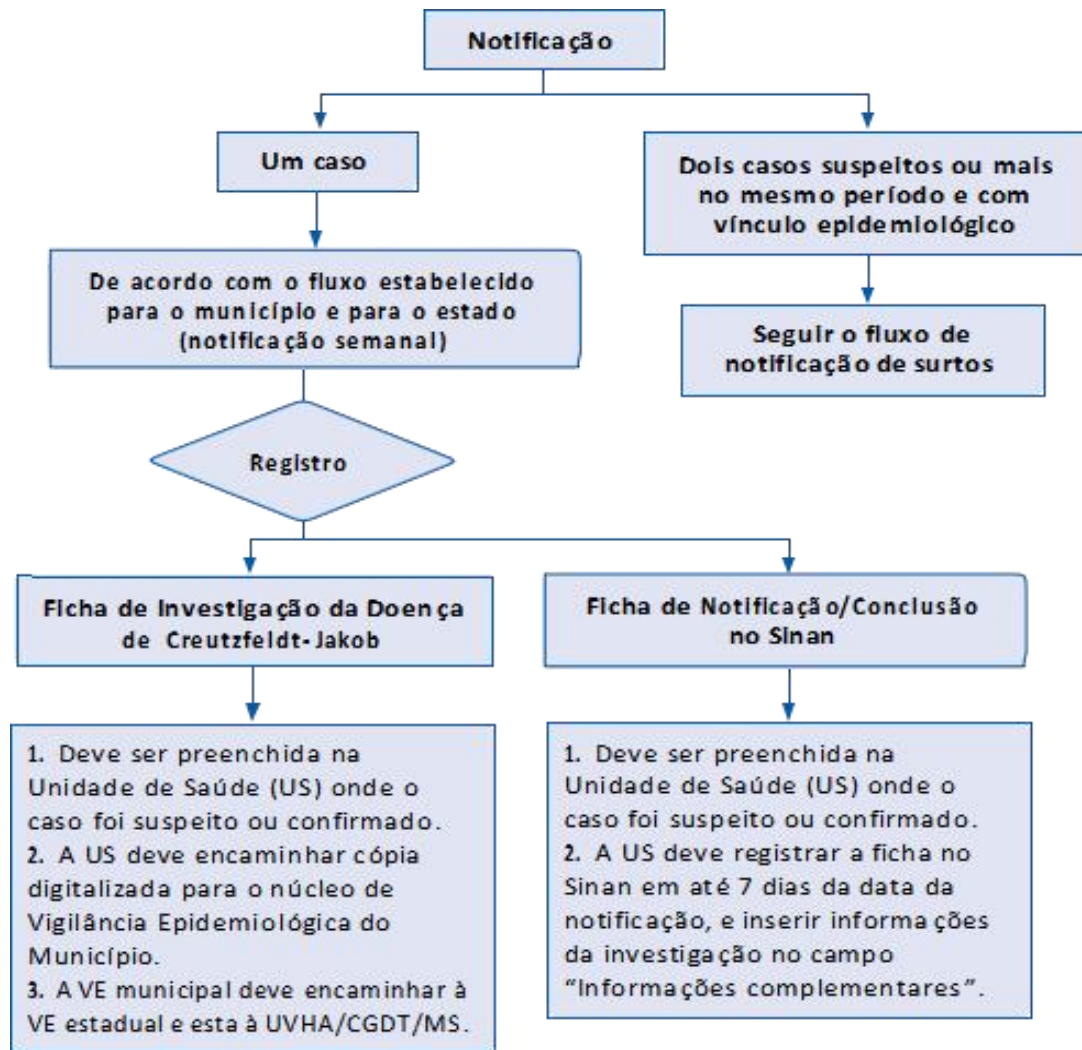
Notificação

Um caso

Dois casos suspeitos ou mais no mesmo período e com vínculo epidemiológico

De acordo com o fluxo estabelecido para o município e para o estado (notificação semanal)

Seguir o fluxo de notificação de surtos

Registro

Ficha de Investigação da Doença de Creutzfeldt-Jakob

Ficha de Notificação/Conclusão no Sinan

1. Deve ser preenchida na Unidade de Saúde (US) onde o caso foi suspeito ou confirmado.
2. A US deve encaminhar cópia digitalizada para o núcleo de Vigilância Epidemiológica do Município.
3. A VE municipal deve encaminhar à VE estadual e esta à UVHA/CGDT/MS.

1. Deve ser preenchida na Unidade de Saúde (US) onde o caso foi suspeito ou confirmado.
2. A US deve registrar a ficha no Sinan em até 7 dias da data da notificação, e inserir informações da investigação no campo "Informações complementares".